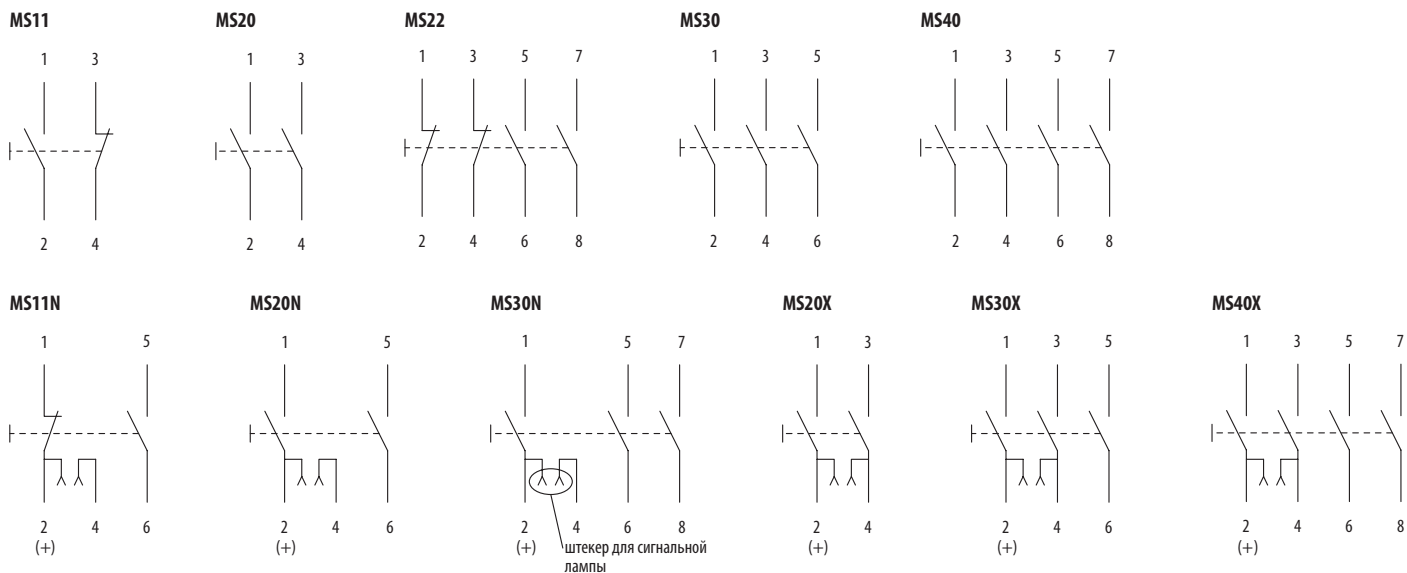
MS11

1 3

2 4

MS20

1 3

2 4

MS22

1 3 5 7

2 4 6 8

MS30

1 3 5

2 4 6

MS40

1 3 5 7

2 4 6 8

MS11N

1 5

2 4 6
(+)

MS20N

1 5

2 4 6
(+)

MS30N

1 5 7

2 4 6 8
(+)

штекер для сигнальной лампы

MS20X

1 3

2 4
(+)

MS30X

1 3 5

2 4 6
(+)

MS40X

1 3 5 7

2 4 6 8
(+)